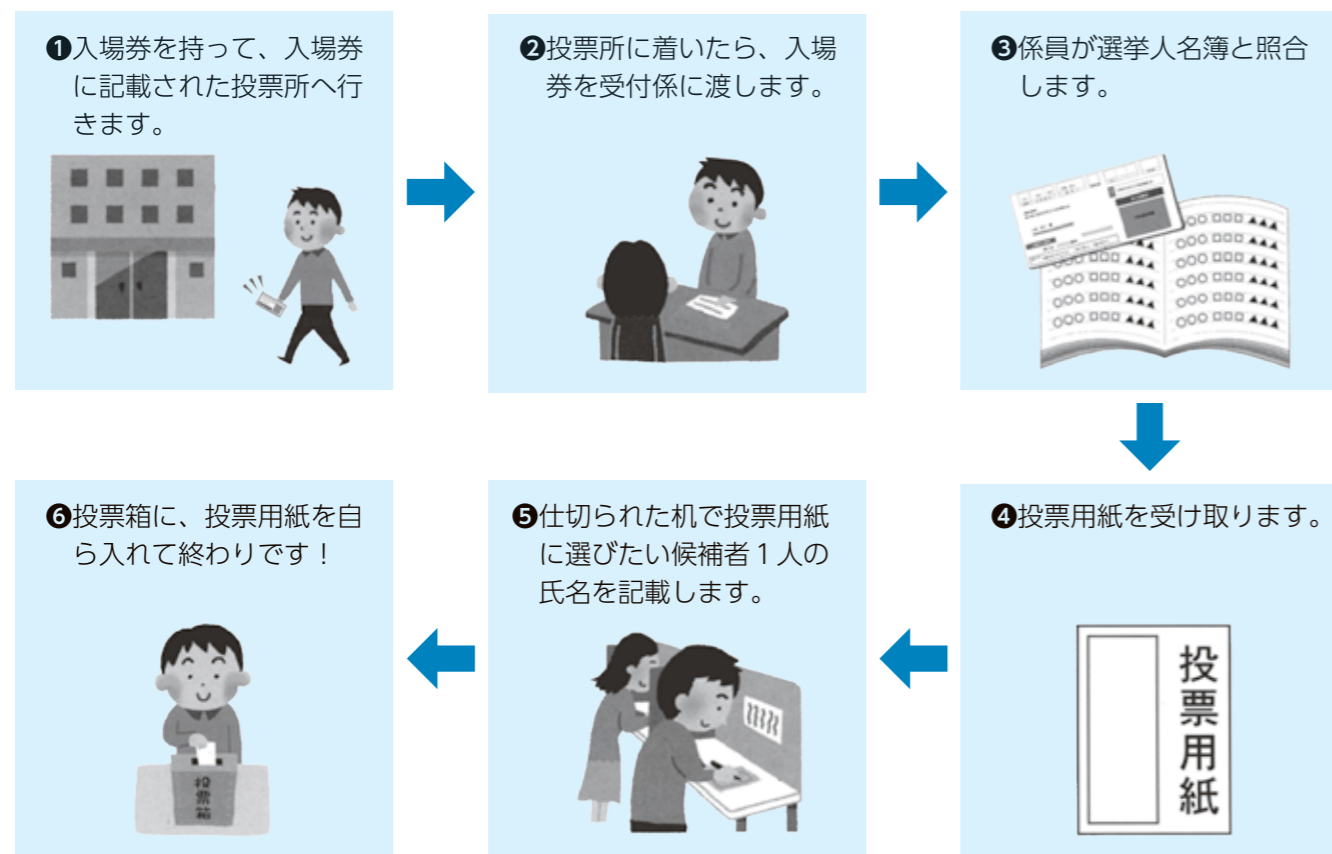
❶入場券を持って、入場券に記載された投票所へ行きます。

❷投票所に着いたら、入場券を受付係に渡します。

❸係員が選挙人名簿と照合します。

❹投票用紙を受け取ります。

投票用紙

❺仕切られた机で投票用紙に選びたい候補者１人の氏名を記載します。

❻投票箱に、投票用紙を自ら入れて終わりです！

投票箱